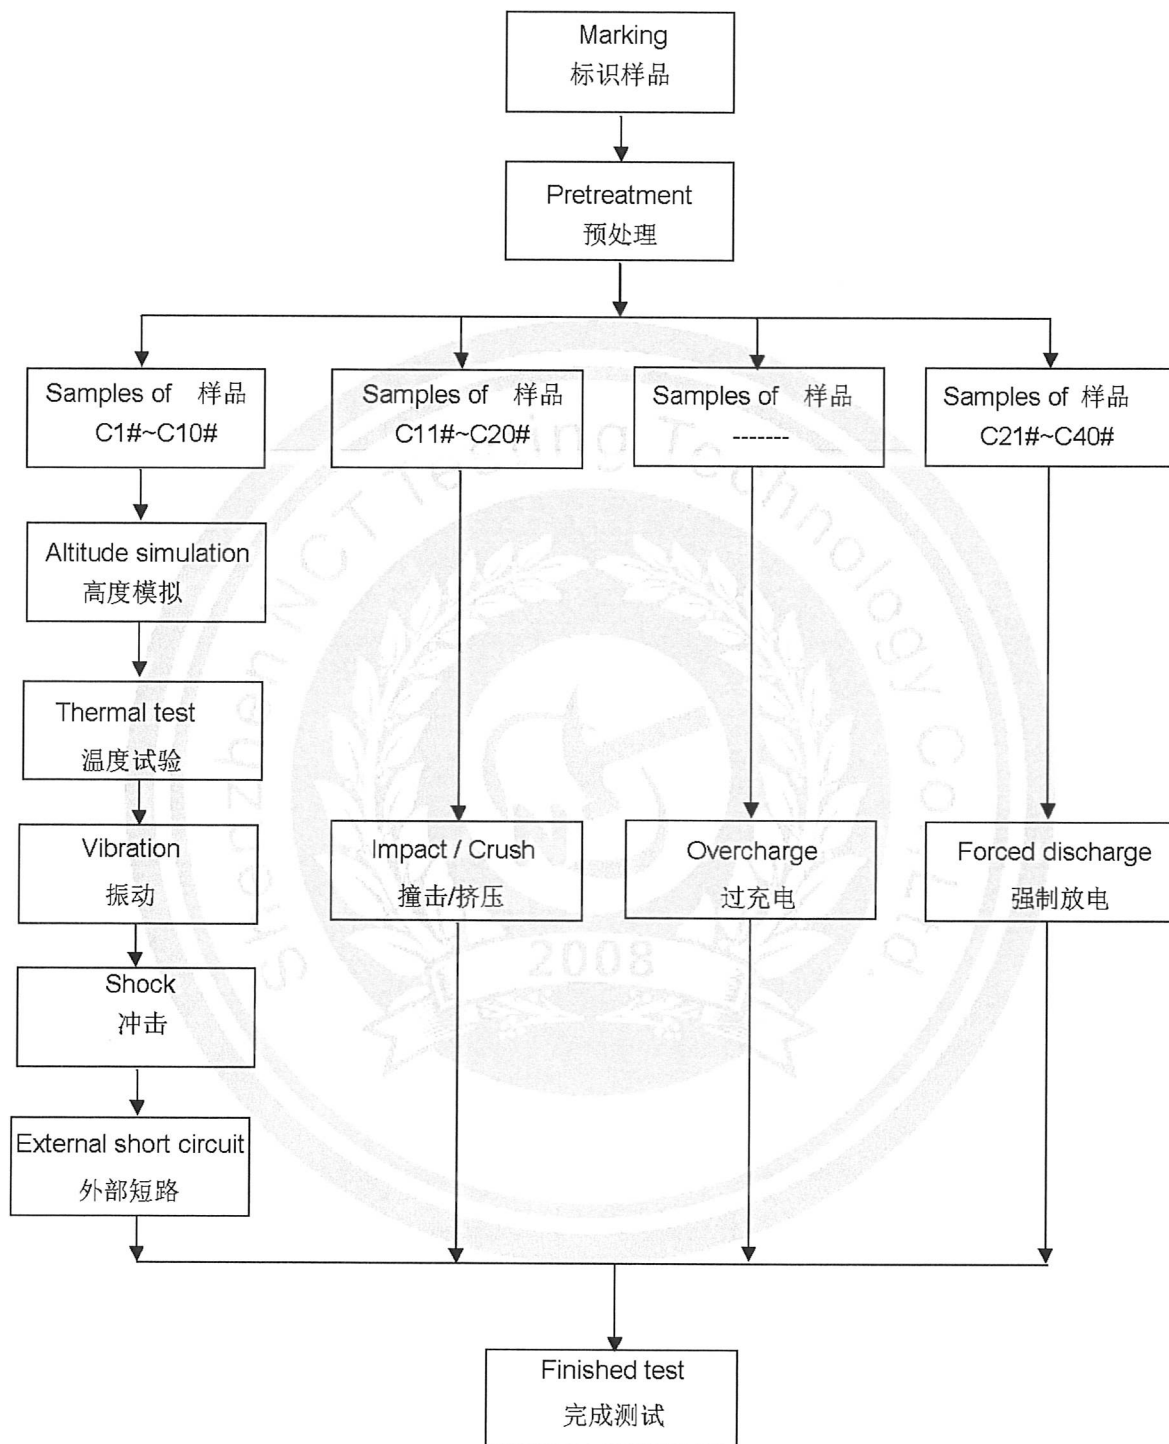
Marking
标识样品

Pretreatment
预处理

Samples of 样品
C1#~C10#

Samples of 样品
C11#~C20#

Samples of 样品
-------

Samples of 样品
C21#~C40#

Altitude simulation
高度模拟

Thermal test
温度试验

Vibration
振动

Shock
冲击

External short circuit
外部短路

Impact / Crush
撞击/挤压

Overcharge
过充电

Forced discharge
强制放电

Finished test
完成测试

Shenzhen WCT Testing Technology Co., Ltd.
2008